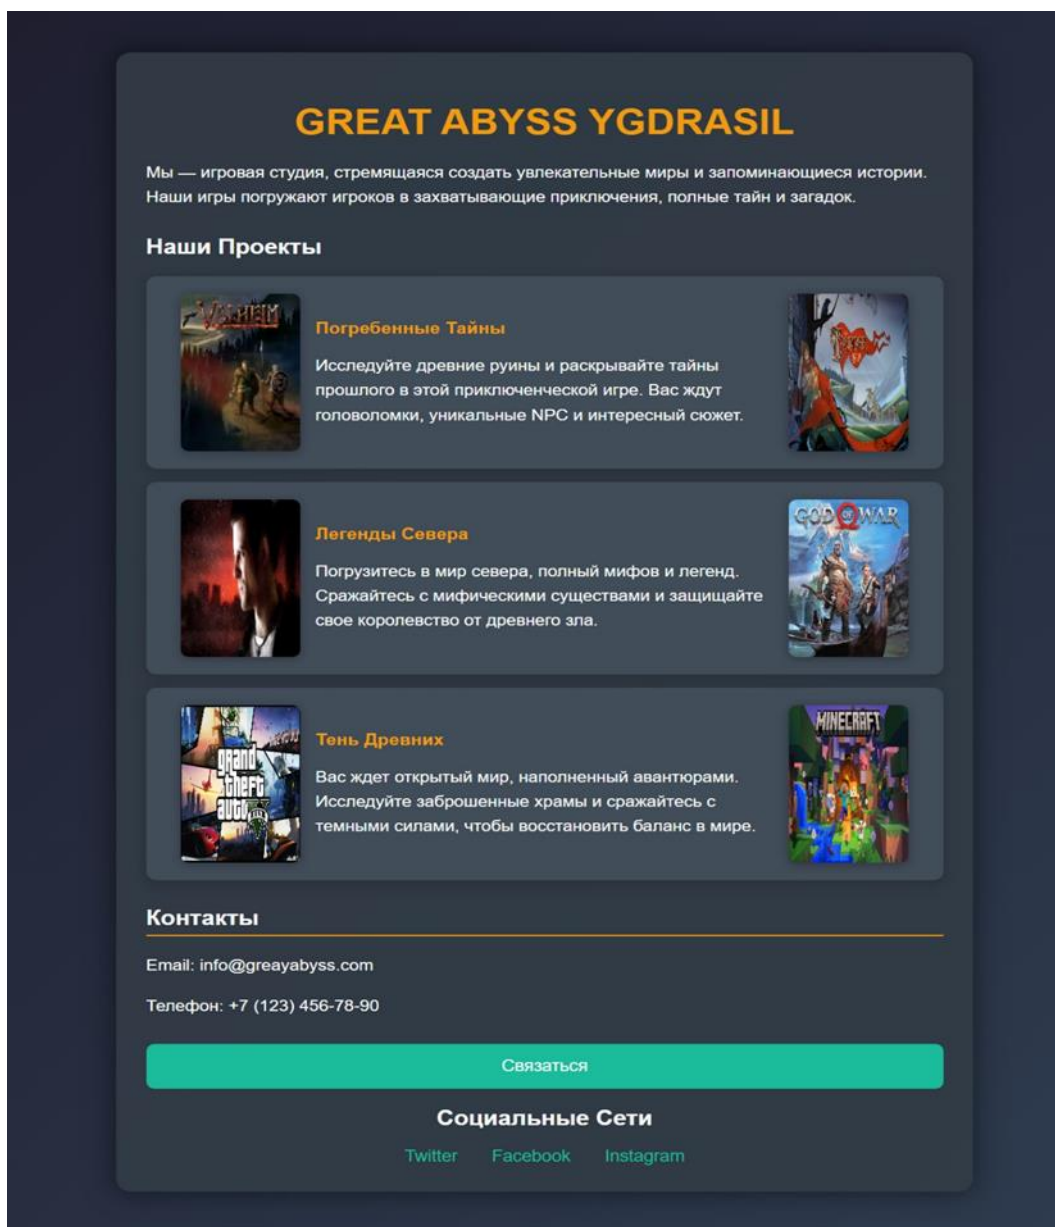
GREAT ABYSS YGDRASIL

Мы — игровая студия, стремящаяся создать увлекательные миры и запоминающиеся истории. Наши игры погружают игроков в захватывающие приключения, полные тайн и загадок.

Наши Проекты

VALHEIM

Погребенные Тайны

Исследуйте древние руины и раскрывайте тайны прошлого в этой приключенческой игре. Вас ждут головоломки, уникальные NPC и интересный сюжет.

Легенды Севера

Погрузитесь в мир севера, полный мифов и легенд. Сражайтесь с мифическими существами и защищайте свое королевство от древнего зла.

GOD OF WAR

Grand Theft Auto V

Тень Древних

Вас ждет открытый мир, наполненный авантюрами. Исследуйте заброшенные храмы и сражайтесь с темными силами, чтобы восстановить баланс в мире.

MINECRAFT

Контакты

Email: info@greayabyss.com

Телефон: +7 (123) 456-78-90

Связаться

Социальные Сети

Twitter Facebook Instagram